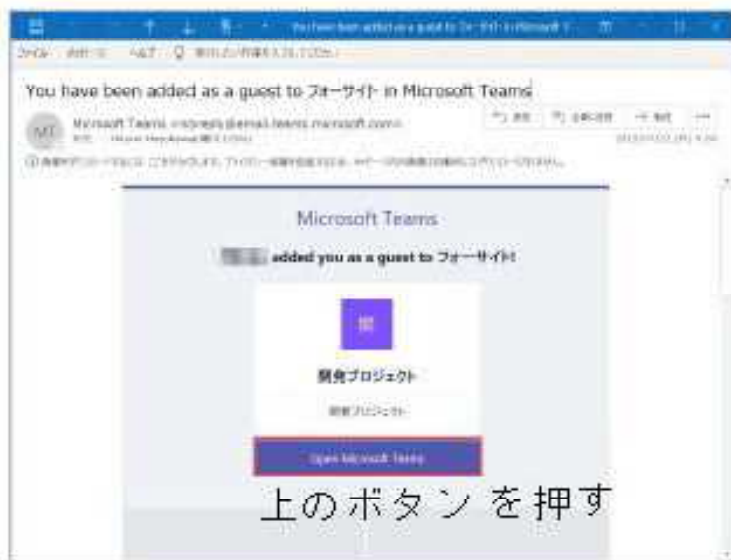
You have been added as a guest to フォーサイト in Microsoft Teams

ファイル　メッセージ　ヘルプ　実行したい作業を入力してください

MT　Microsoft Teams <noreply@email.teams.microsoft.com>

Microsoft Teams

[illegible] added you as a guest to フォーサイト!

開発プロジェクト

開発プロジェクト

Open Microsoft Teams

上のボタンを押す